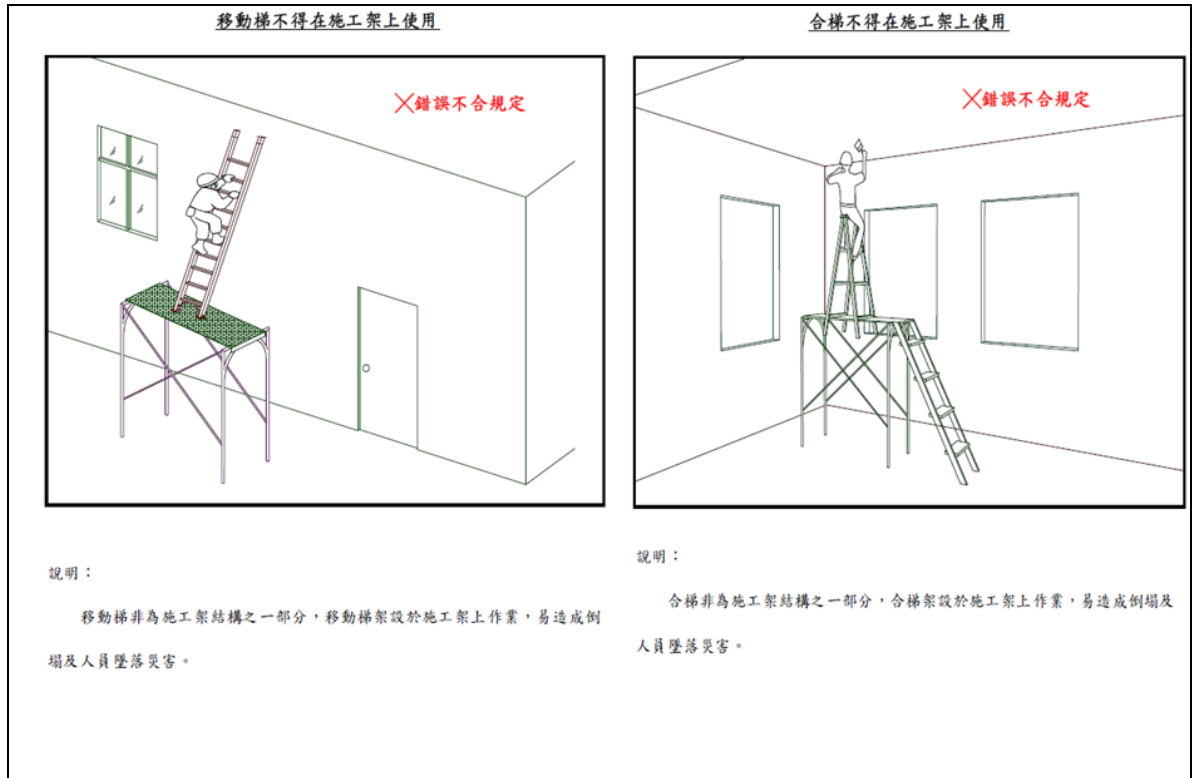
移動梯不得在施工架上使用

╳錯誤不合規定

說明：

移動梯非為施工架結構之一部分，移動梯架設於施工架上作業，易造成倒塌及人員墜落災害。

合梯不得在施工架上使用

╳錯誤不合規定

說明：

合梯非為施工架結構之一部分，合梯架設於施工架上作業，易造成倒塌及人員墜落災害。